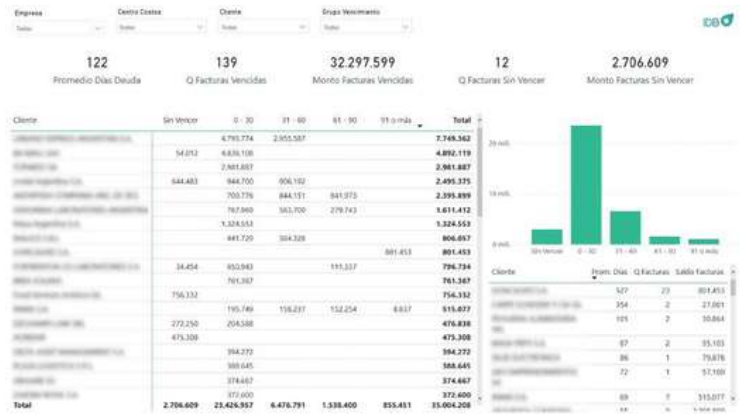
Empresa
Todas

Centro Costos
Todos

Cliente
Todos

Grupo Vencimiento
Todos

IDBO

122
Promedio Días Deuda

139
Q Facturas Vencidas

32.297.599
Monto Facturas Vencidas

12
Q Facturas Sin Vencer

2.706.609
Monto Facturas Sin Vencer

| Cliente | Sin Vencer | 0 - 30 | 31 - 60 | 61 - 90 | 91 o más | Total |
|---|---|---|---|---|---|---|
| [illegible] | | 4.793.774 | 2.955.587 | | | 7.749.362 |
| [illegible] | 54.012 | 4.838.108 | | | | 4.892.119 |
| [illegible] | | 2.961.887 | | | | 2.961.887 |
| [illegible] | 644.483 | 944.700 | 906.192 | | | 2.495.375 |
| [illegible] | | 700.776 | 844.151 | 841.973 | | 2.395.899 |
| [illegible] | | 767.960 | 563.709 | 279.743 | | 1.611.412 |
| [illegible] | | 1.324.553 | | | | 1.324.553 |
| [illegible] | | 441.729 | 364.328 | | | 806.057 |
| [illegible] | | | | | 801.453 | 801.453 |
| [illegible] | 34.454 | 650.943 | | 111.337 | | 796.734 |
| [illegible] | | 761.367 | | | | 761.367 |
| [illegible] | 756.332 | | | | | 756.332 |
| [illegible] | | 195.749 | 158.237 | 152.254 | 8.637 | 515.877 |
| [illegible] | 272.250 | 204.588 | | | | 476.838 |
| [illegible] | 475.308 | | | | | 475.308 |
| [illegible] | | 394.272 | | | | 394.272 |
| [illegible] | | 388.645 | | | | 388.645 |
| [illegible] | | 374.667 | | | | 374.667 |
| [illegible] | | 372.600 | | | | 372.600 |
| Total | 2.706.609 | 23.426.957 | 6.476.791 | 1.538.400 | 855.451 | 35.004.208 |

20 mill.
10 mill.
0 mill.
Sin Vencer
0 - 30
31 - 60
61 - 90
91 o más

| Cliente | Prom. Días | Q Facturas | Saldo Facturas |
|---|---|---|---|
| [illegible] | 527 | 23 | 801.453 |
| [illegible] | 354 | 2 | 27.001 |
| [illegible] | 105 | 2 | 30.864 |
| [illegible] | 87 | 2 | 55.103 |
| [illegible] | 86 | 1 | 79.878 |
| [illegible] | 72 | 1 | 57.100 |
| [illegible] | 69 | 7 | 515.877 |
| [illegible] | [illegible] | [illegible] | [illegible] |